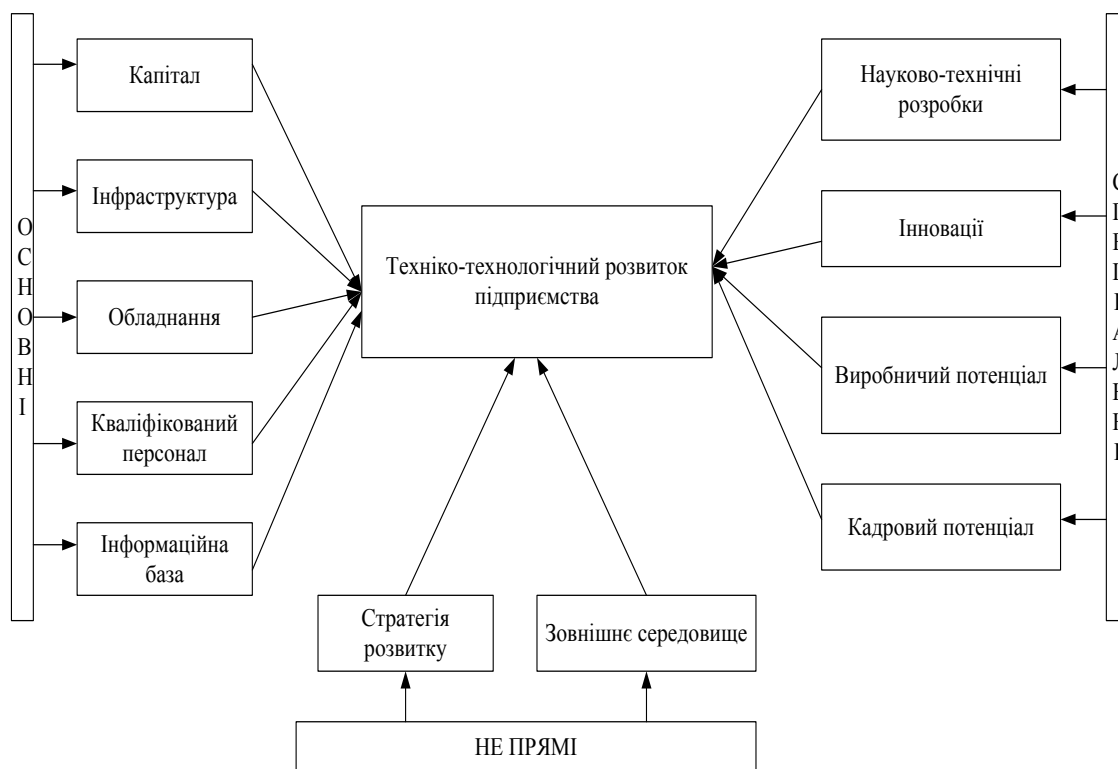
О
С
Н
О
В
Н
І

Капітал

Інфраструктура

Обладнання

Кваліфікований персонал

Інформаційна база

Техніко-технологічний розвиток підприємства

Науково-технічні розробки

Інновації

Виробничий потенціал

Кадровий потенціал

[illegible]
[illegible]
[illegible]
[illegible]
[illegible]
А
Л
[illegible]
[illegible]
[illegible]

Стратегія розвитку

Зовнішнє середовище

НЕ ПРЯМІ